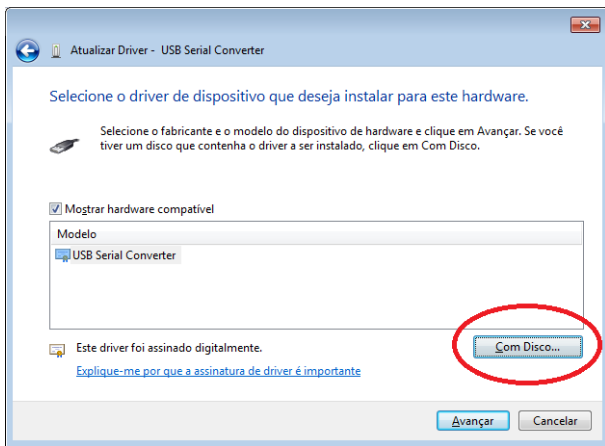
Atualizar Driver - USB Serial Converter

Selecione o driver de dispositivo que deseja instalar para este hardware.

Selecione o fabricante e o modelo do dispositivo de hardware e clique em Avançar. Se você tiver um disco que contenha o driver a ser instalado, clique em Com Disco.

Mostrar hardware compatível

Modelo

USB Serial Converter

Este driver foi assinado digitalmente.

Explique-me por que a assinatura de driver é importante

Com Disco...

Avançar

Cancelar